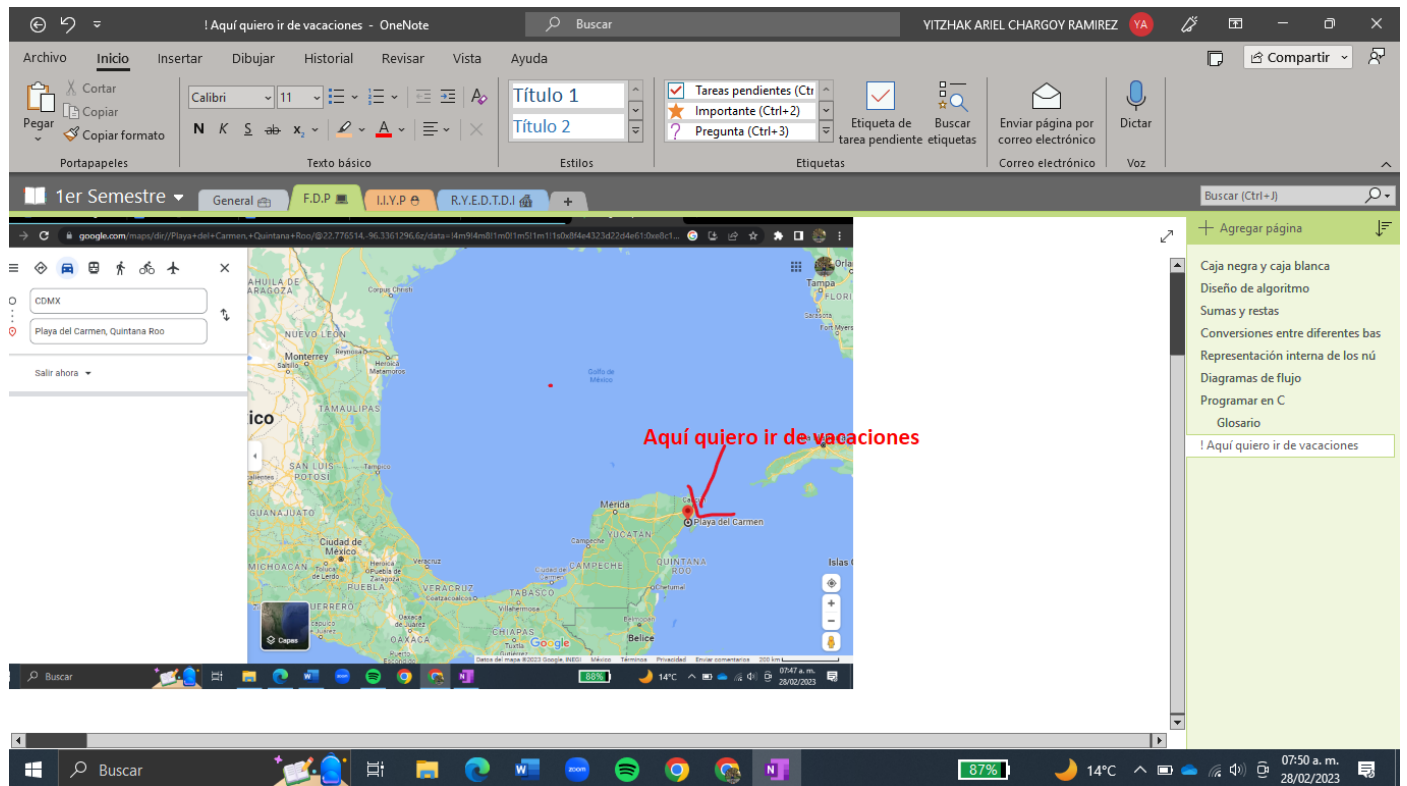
! Aquí quiero ir de vacaciones - OneNote
Buscar
YITZHAK ARIEL CHARGOY RAMIREZ YA

Archivo Inicio Insertar Dibujar Historial Revisar Vista Ayuda
Compartir

Pegar
Cortar
Copiar
Copiar formato
Portapapeles
Calibri 11
N K S ab $x_2$
Texto básico
Título 1
Título 2
Estilos
Tareas pendientes (Ctr
Importante (Ctrl+2)
Pregunta (Ctrl+3)
Etiqueta de tarea pendiente
Buscar etiquetas
Etiquetas
Enviar página por correo electrónico
Correo electrónico
Dictar
Voz

1er Semestre
General
F.D.P
I.I.Y.P
R.Y.E.D.T.D.I
+

Buscar (Ctrl+J)
Agregar página
Caja negra y caja blanca
Diseño de algoritmo
Sumas y restas
Conversiones entre diferentes bas
Representación interna de los nú
Diagramas de flujo
Programar en C
Glosario
! Aquí quiero ir de vacaciones

google.com/maps/dir//Playa+del+Carmen,+Quintana+Roo/@22.776514,-96.3361296,6z/data=!4m9!4m8!1m0!1m5!1m1!1s0x8f4e4323d22d4e61:0xe8c1...
CDMX
Playa del Carmen, Quintana Roo
Salir ahora

Aquí quiero ir de vacaciones

AHUILA DE ARAGOZA
NUEVO LEÓN
Monterrey
Saltillo
Reynosa
Heroica Matamoros
Corpus Christi
Golfo de México
TAMAULIPAS
ico
SAN LUIS POTOSÍ
Tampico
GUANAJUATO
Ciudad de México
MICHOACÁN
Puebla de Zaragoza
PUEBLA
VERACRUZ
Veracruz
GUERRERO
OAXACA
TABASCO
Villahermosa
CHIAPAS
CAMPECHE
Campeche
YUCATÁN
Mérida
QUINTANA ROO
Playa del Carmen
Belice
Tampa
FLORI
Sarasota
Fort Myers
Orla
Islas C
Capas
Google
Datos del mapa ©2023 Google, INEGI México Términos Privacidad Enviar comentarios 200 km

Buscar
88%
14°C
07:47 a. m.
28/02/2023

Buscar
87%
14°C
07:50 a. m.
28/02/2023